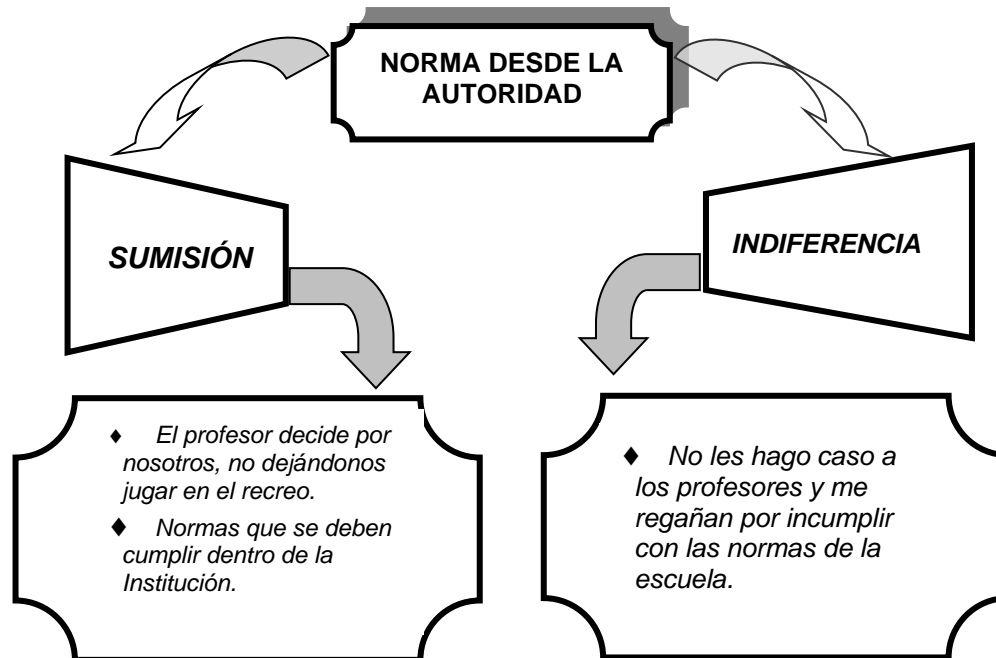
NORMA DESDE LA AUTORIDAD

SUMISIÓN

INDIFERENCIA

♦ El profesor decide por nosotros, no dejándonos jugar en el recreo.

♦ Normas que se deben cumplir dentro de la Institución.

♦ No les hago caso a los profesores y me regañan por incumplir con las normas de la escuela.